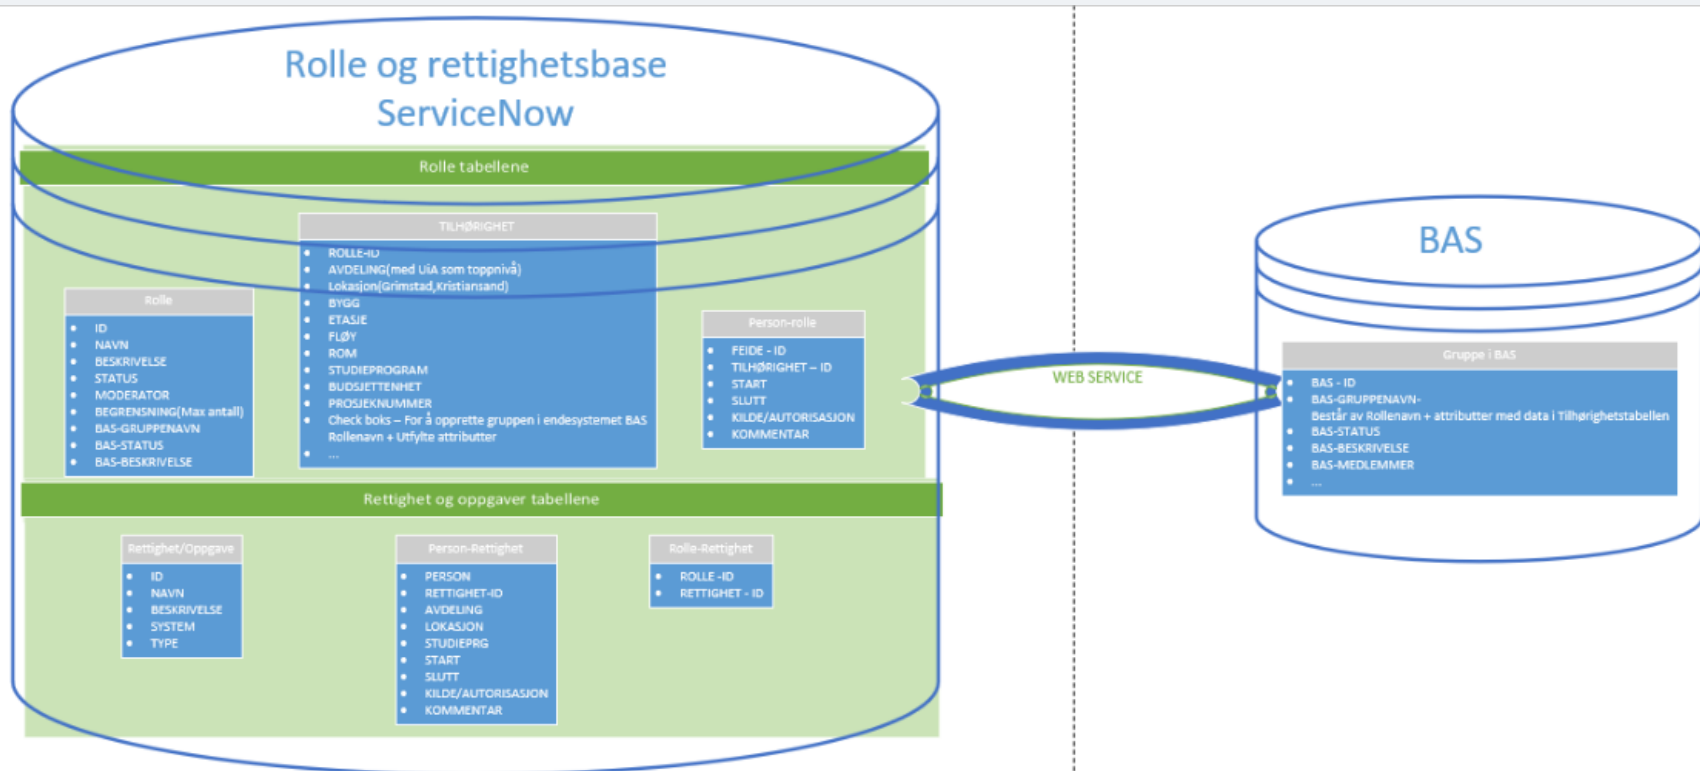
Rolle og rettighetsbase
ServiceNow

Rolle tabellene

TILHØRIGHET
- ROLLE-ID
- AVDELING(med UiA som toppnivå)
- Lokasjon(Grimstad,Kristiansand)
- BYGG
- ETASJE
- FLØY
- ROM
- STUDIEPROGRAM
- BUDSJETTENHET
- PROSJEKNUMMER
- Check boks – For å opprette gruppen i endesystemet BAS Rollenavn + Utfylte attributter
- ...

Rolle
- ID
- NAVN
- BESKRIVELSE
- STATUS
- MODERATOR
- BEGRENSNING(Max antall)
- BAS-GRUPPENAVN
- BAS-STATUS
- BAS-BESKRIVELSE

Person-rolle
- FEIDE - ID
- TILHØRIGHET – ID
- START
- SLUTT
- KILDE/AUTORISASJON
- KOMMENTAR

WEB SERVICE

BAS

Gruppe i BAS
- BAS - ID
- BAS-GRUPPENAVN- Består av Rollenavn + attributter med data i Tilhørighetstabellen
- BAS-STATUS
- BAS-BESKRIVELSE
- BAS-MEDLEMMER
- ...

Rettighet og oppgaver tabellene

Rettighet/Oppgave
- ID
- NAVN
- BESKRIVELSE
- SYSTEM
- TYPE

Person-Rettighet
- PERSON
- RETTIGHET-ID
- AVDELING
- LOKASJON
- STUDIEPRG
- START
- SLUTT
- KILDE/AUTORISASJON
- KOMMENTAR

Rolle-Rettighet
- ROLLE -ID
- RETTIGHET - ID